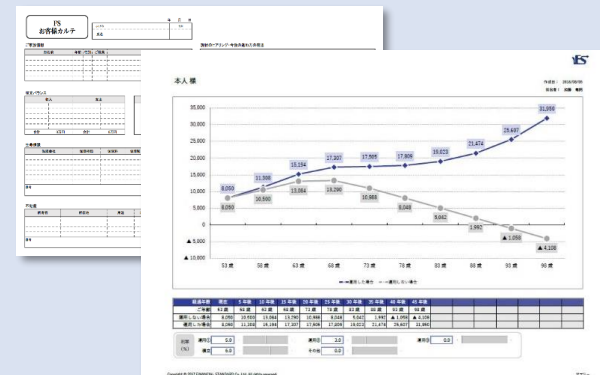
FS
お客様カルテ

本人 様

作成日： 2016/08/30
担当者： 加藤 鵬翔

35,000
30,000
25,000
20,000
15,000
10,000
5,000
0
▲ 5,000
▲ 10,000

8,050
11,308
15,154
17,307
17,505
17,806
19,023
21,474
25,497
31,896
8,050
10,560
13,064
13,290
10,588
8,048
5,642
1,992
▲ 1,050
▲ 4,108

58 歳
58 歳
63 歳
68 歳
73 歳
78 歳
83 歳
88 歳
93 歳
98 歳

運用した場合
運用しない場合

| 経過年数 | 現在 | 5 年後 | 10 年後 | 15 年後 | 20 年後 | 25 年後 | 30 年後 | 35 年後 | 40 年後 | 45 年後 |
|---|---|---|---|---|---|---|---|---|---|---|
| ご年齢 | 58 歳 | 58 歳 | 63 歳 | 68 歳 | 73 歳 | 78 歳 | 83 歳 | 88 歳 | 93 歳 | 98 歳 |
| 運用しない場合 | 8,050 | 10,560 | 13,064 | 13,290 | 10,588 | 8,048 | 5,642 | 1,992 | ▲ 1,050 | ▲ 4,108 |
| 運用した場合 | 8,050 | 11,308 | 15,154 | 17,307 | 17,505 | 17,806 | 19,023 | 21,474 | 25,497 | 31,896 |

利率 (%)
運用①
0.0
運用②
2.0
運用③
0.0
預金
0.0
その他
0.0